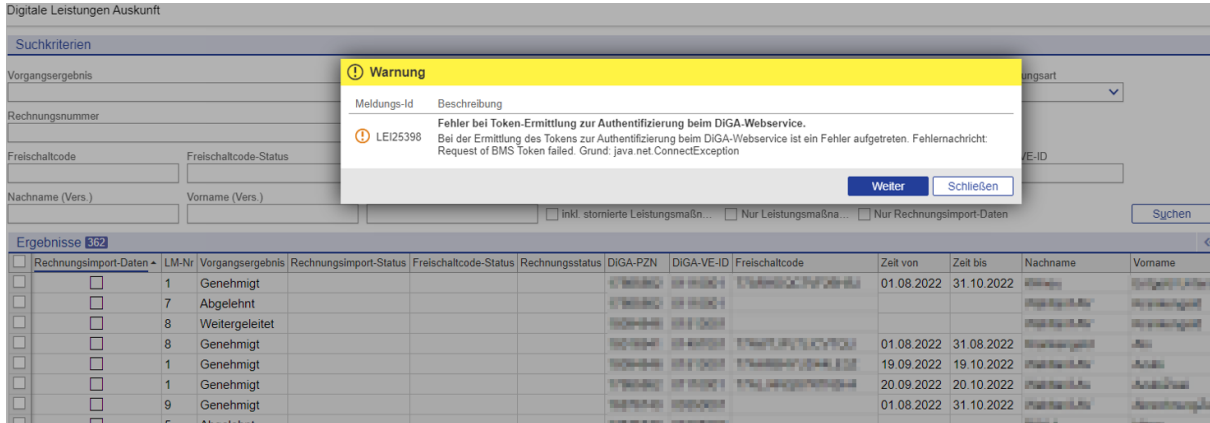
Digitale Leistungen Auskunft

Suchkriterien

Vorgangsergebnis

Rechnungsnummer

Freischaltcode

Freischaltcode-Status

Nachname (Vers.)

Vorname (Vers.)

ungsart

VE-ID

inkl. stornierte Leistungsmaßn... Nur Leistungsmaßna... Nur Rechnungsimport-Daten

Suchen

Warnung

Meldungs-Id Beschreibung

LEI25398 Fehler bei Token-Ermittlung zur Authentifizierung beim DiGA-Webservice.
Bei der Ermittlung des Tokens zur Authentifizierung beim DiGA-Webservice ist ein Fehler aufgetreten. Fehlernachricht: Request of BMS Token failed. Grund: java.net.ConnectException

Weiter Schließen

Ergebnisse 362

| | Rechnungsimport-Daten | LM-Nr | Vorgangsergebnis | Rechnungsimport-Status | Freischaltcode-Status | Rechnungsstatus | DiGA-PZN | DiGA-VE-ID | Freischaltcode | Zeit von | Zeit bis | Nachname | Vorname |
|---|---|---|---|---|---|---|---|---|---|---|---|---|---|
| | | 1 | Genehmigt | | | | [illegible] | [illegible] | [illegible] | 01.08.2022 | 31.10.2022 | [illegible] | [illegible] |
| | | 7 | Abgelehnt | | | | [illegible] | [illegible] | | | | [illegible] | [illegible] |
| | | 8 | Weitergeleitet | | | | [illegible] | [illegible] | | | | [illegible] | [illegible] |
| | | 8 | Genehmigt | | | | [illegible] | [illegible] | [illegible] | 01.08.2022 | 31.08.2022 | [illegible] | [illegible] |
| | | 1 | Genehmigt | | | | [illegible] | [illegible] | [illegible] | 19.09.2022 | 19.10.2022 | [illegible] | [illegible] |
| | | 1 | Genehmigt | | | | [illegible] | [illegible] | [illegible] | 20.09.2022 | 20.10.2022 | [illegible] | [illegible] |
| | | 9 | Genehmigt | | | | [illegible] | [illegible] | | 01.08.2022 | 31.10.2022 | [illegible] | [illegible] |